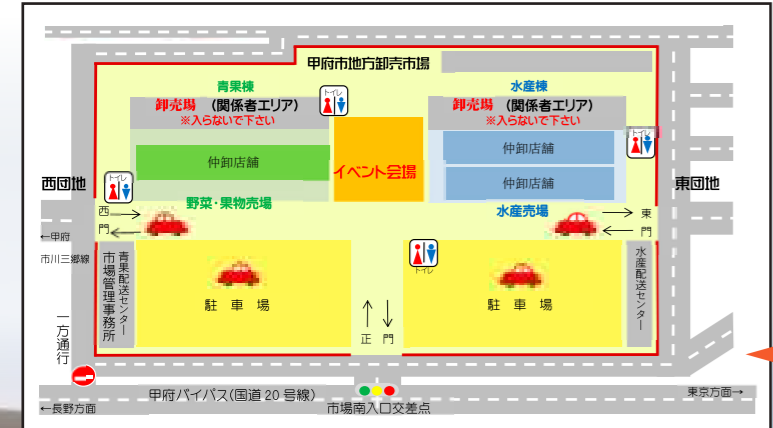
甲府市地方卸売市場

青果棟

卸売場 （関係者エリア）
※入らないで下さい

トイレ

水産棟

卸売場 （関係者エリア）
※入らないで下さい

トイレ

仲卸店舗

イベント会場

仲卸店舗

仲卸店舗

西団地

トイレ

野菜・果物売場

東団地

水産売場

西門

東門

←甲府

市川三郷線

青果配送センター

市場管理事務所

駐車場

トイレ

駐車場

水産配送センター

一方通行

正門

甲府バイパス（国道 20 号線）

市場南入口交差点

東京方面→

←長野方面